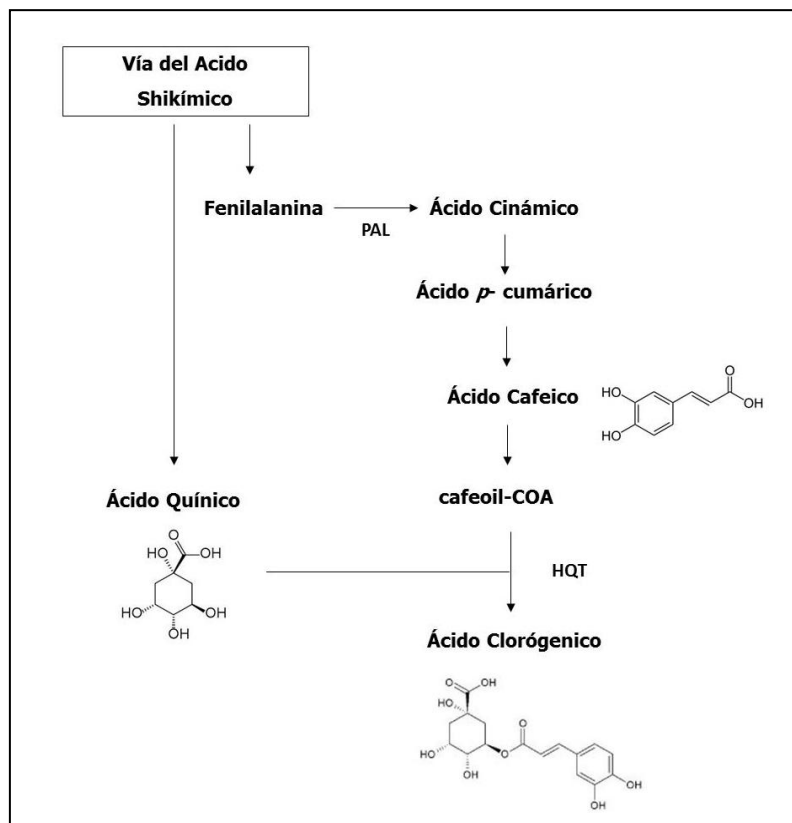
Vía del Acido Shikímico

Fenilalanina

PAL

Ácido Cinámico

Ácido *p*- cumárico

Ácido Cafeico

HO

HO

O

OH

Ácido Quínico

HO

O

OH

HO

OH

OH

cafeoil-COA

HQT

Ácido Clorógenico

O

OH

HO

HO

OH

O

O

OH

OH